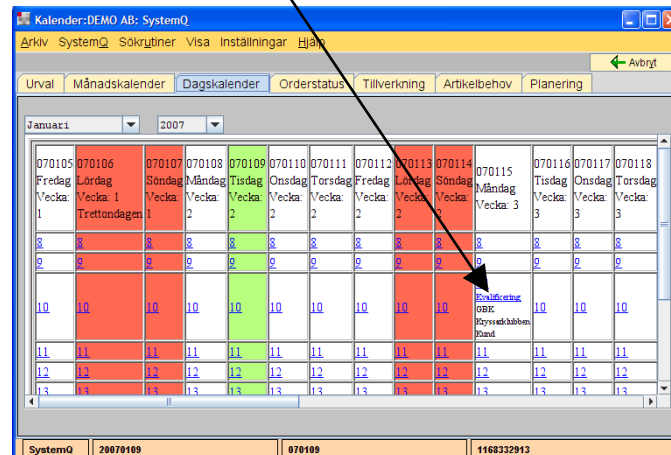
Kalender:DEMO AB: SystemQ

Arkiv SystemQ Sökrutiner Visa Inställningar Hjälp

Avbryt

Urval | Månadskalender | Dagskalender | Orderstatus | Tillverkning | Artikelbehov | Planering

Januari 2007

| 070105 Fredag Vecka: 1 | 070106 Lördag Vecka: 1 Trettondagen | 070107 Söndag Vecka: 1 | 070108 Måndag Vecka: 2 | 070109 Tisdag Vecka: 2 | 070110 Onsdag Vecka: 2 | 070111 Torsdag Vecka: 2 | 070112 Fredag Vecka: 2 | 070113 Lördag Vecka: 2 | 070114 Söndag Vecka: 2 | 070115 Måndag Vecka: 3 | 070116 Tisdag Vecka: 3 | 070117 Onsdag Vecka: 3 | 070118 Torsdag Vecka: 3 |
|---|---|---|---|---|---|---|---|---|---|---|---|---|---|
| 8 | 8 | 8 | 8 | 8 | 8 | 8 | 8 | 8 | 8 | 8 | 8 | 8 | 8 |
| 9 | 9 | 9 | 9 | 9 | 9 | 9 | 9 | 9 | 9 | 9 | 9 | 9 | 9 |
| 10 | 10 | 10 | 10 | 10 | 10 | 10 | 10 | 10 | 10 | Kvalificering GBK Kryssarklubben Kund | 10 | 10 | 10 |
| 11 | 11 | 11 | 11 | 11 | 11 | 11 | 11 | 11 | 11 | 11 | 11 | 11 | 11 |
| 12 | 12 | 12 | 12 | 12 | 12 | 12 | 12 | 12 | 12 | 12 | 12 | 12 | 12 |
| 13 | 13 | 13 | 13 | 13 | 13 | 13 | 13 | 13 | 13 | 13 | 13 | 13 | 13 |

SystemQ | 20070109 | 070109 | 1168332913